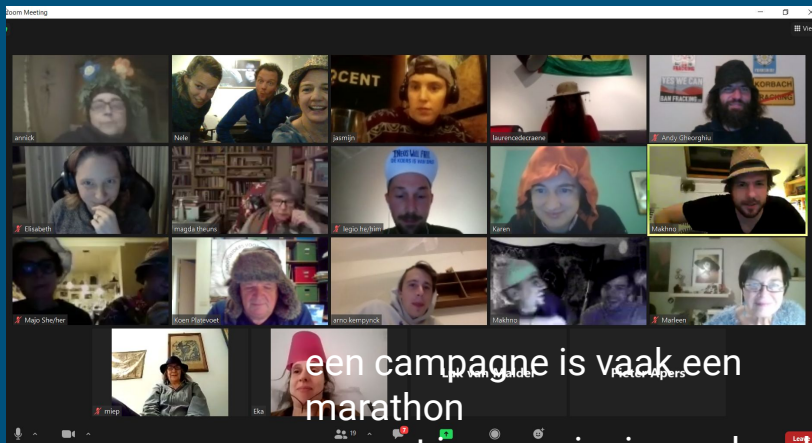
Zoom Meeting

View

annick

Nele

jasmijn

laurencedecraene

Andy Gheorghiu

Elisabeth

magda theuns

legio he/him

Karen

Makhno

Majo She/her

Koen Platevoet

arno kempynck

Makhno

Marleen

miep

Eka

Lok van Malder

Pieter Alpers

een campagne is vaak een marathon

19

7

Lea